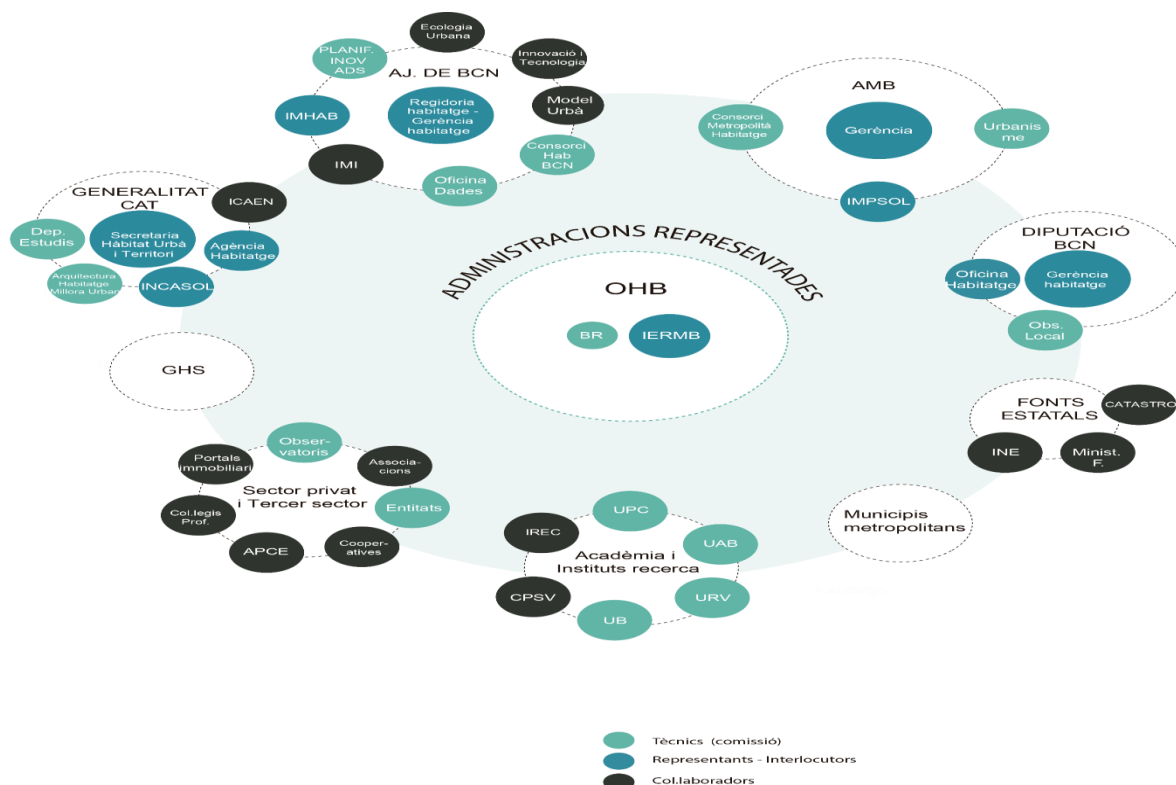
AJ. DE BCN

Ecologia Urbana

PLANIF. INOV ADS

Innovació i Tecnologia

Regidoria habitatge - Gerència habitatge

IMHAB

Model Urbà

Consorci Hab BCN

IMI

Oficina Dades

AMB

Consorci Metropolità Habitatge

Gerència

Urbanisme

IMPSOL

GENERALITAT CAT

ICAEN

Dep. Estudis

Secretaria Hàbitat Urbà i Territori

Agència Habitatge

Arquitectura Habitatge Millora Urban

INCASOL

ADMINISTRACIONS REPRESENTADES

OHB

BR

IERMB

DIPUTACIÓ BCN

Oficina Habitatge

Gerència habitatge

Obs. Local

GHS

FONTS ESTATALS

CATASTRO

INE

Minist. F.

Sector privat i Tercer sector

Portals immobiliari

Observatoris

Associacions

Entitats

Col.legis Prof.

APCE

Cooperatives

Municipis metropolitans

Acadèmia i Instituts recerca

UPC

IREC

UAB

CPSV

URV

UB

Tècnics (comissió)

Representants - Interlocutors

Col.laboradors